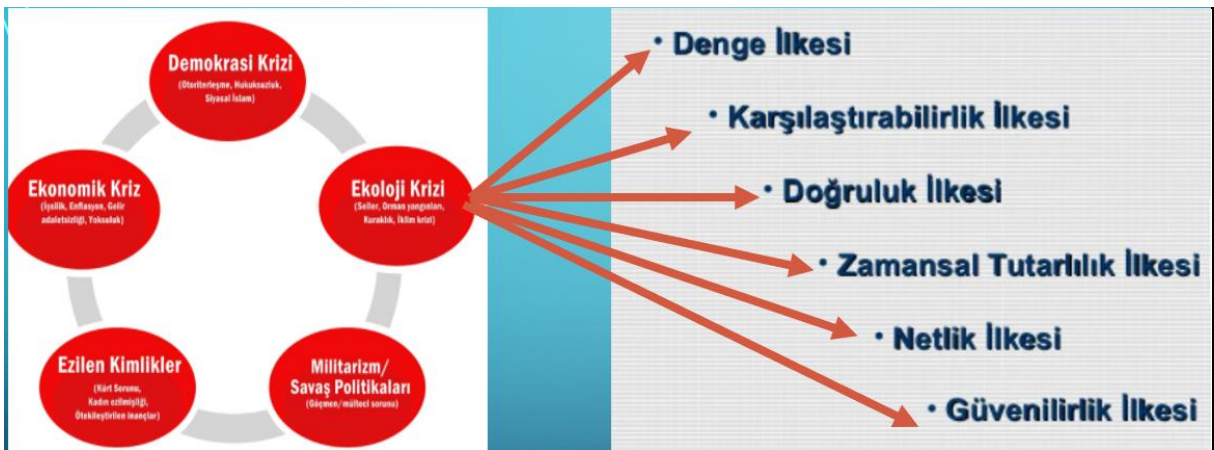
Demokrasi Krizi
(Otoriterleşme, Hukuksuzluk, Siyasal İslam)

Ekonomik Kriz
(İşsilik, Enflasyon, Gelir adaletsizliği, Yoksulluk)

Ekoloji Krizi
(Seller, Orman yangınları, Kuraklık, İklim krizi)

Ezilen Kimlikler
(Kürt Sorunu, Kadın ezilmişliği, Ötekileştirilen inançlar)

Militarizm/ Savaş Politikaları
(Göçmen/mülteci sorunu)

• Denge İlkesi

• Karşılaştırabilirlik İlkesi

• Doğruluk İlkesi

• Zamansal Tutarlılık İlkesi

• Netlik İlkesi

• Güvenilirlik İlkesi